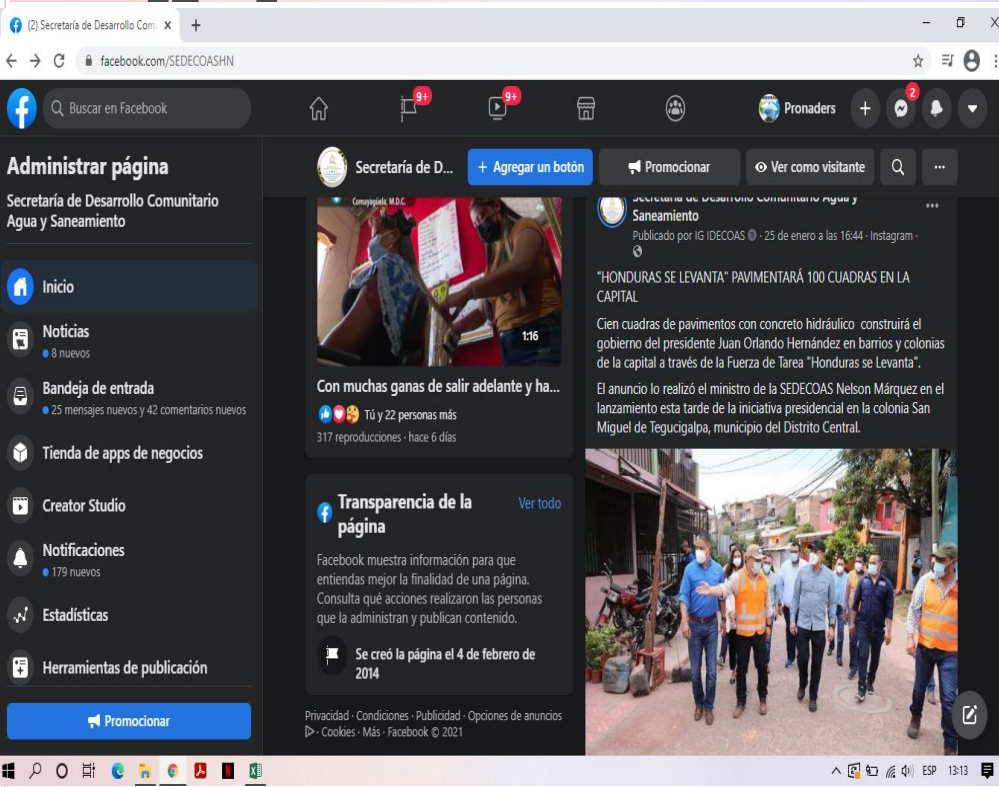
(2) Secretaría de Desarrollo Com ×

facebook.com/SEDECOASHN

Buscar en Facebook

9+

9+

Pronaders

2

Administrar página

Secretaría de Desarrollo Comunitario Agua y Saneamiento

Inicio

Noticias
8 nuevos

Bandeja de entrada
25 mensajes nuevos y 42 comentarios nuevos

Tienda de apps de negocios

Creator Studio

Notificaciones
179 nuevos

Estadísticas

Herramientas de publicación

Promocionar

Secretaría de D...

+ Agregar un botón

Promocionar

Ver como visitante

Comayagüela, M.D.C.

1:16

Con muchas ganas de salir adelante y ha...

Tú y 22 personas más

317 reproducciones · hace 6 días

Transparencia de la página

Ver todo

Facebook muestra información para que entiendas mejor la finalidad de una página. Consulta qué acciones realizaron las personas que la administran y publican contenido.

Se creó la página el 4 de febrero de 2014

Privacidad · Condiciones · Publicidad · Opciones de anuncios · Cookies · Más · Facebook © 2021

Secretaría de Desarrollo Comunitario Agua y Saneamiento

Publicado por IG IDECOAS · 25 de enero a las 16:44 · Instagram ·

"HONDURAS SE LEVANTA" PAVIMENTARÁ 100 CUADRAS EN LA CAPITAL

Cien cuadras de pavimentos con concreto hidráulico construirá el gobierno del presidente Juan Orlando Hernández en barrios y colonias de la capital a través de la Fuerza de Tarea "Honduras se Levanta".

El anuncio lo realizó el ministro de la SEDECOAS Nelson Márquez en el lanzamiento esta tarde de la iniciativa presidencial en la colonia San Miguel de Tegucigalpa, municipio del Distrito Central.

ESP 13:13